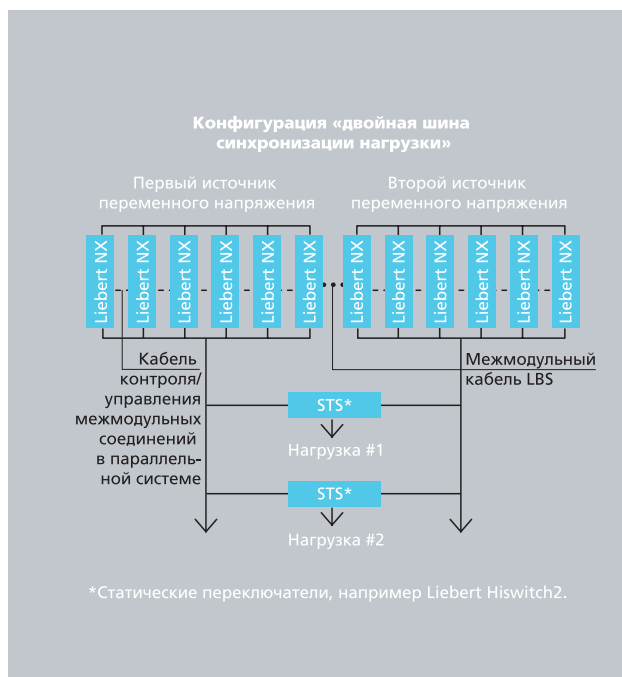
Конфигурация «двойная шина синхронизации нагрузки»

Первый источник переменного напряжения

Второй источник переменного напряжения

Liebert NX

Liebert NX

Liebert NX

Liebert NX

Liebert NX

Liebert NX

Liebert NX

Liebert NX

Liebert NX

Liebert NX

Liebert NX

Liebert NX

Кабель контроля/ управления межмодульных соединений в параллельной системе

Межмодульный кабель LBS

STS*

Нагрузка #1

STS*

Нагрузка #2

*Статические переключатели, например Liebert Hiswitch2.